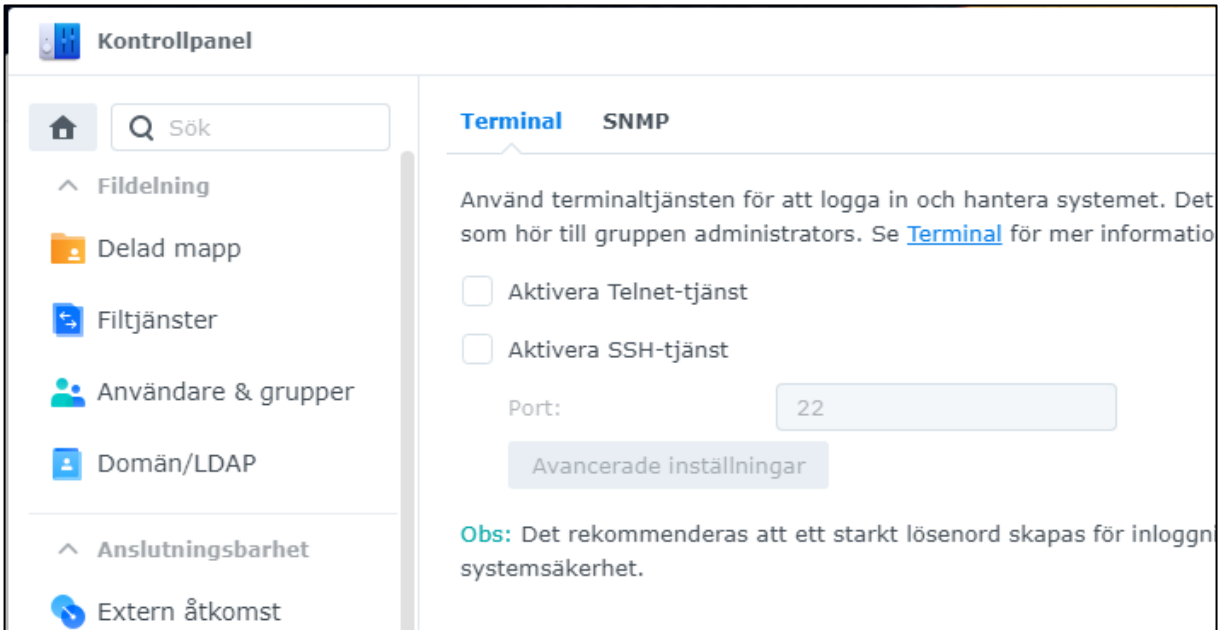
Kontrollpanel

Sök

Fildelning

Delad mapp

Filtjänster

Användare & grupper

Domän/LDAP

Anslutningsbarhet

Extern åtkomst

Terminal SNMP

Använd terminaltjänsten för att logga in och hantera systemet. Det
som hör till gruppen administrators. Se Terminal för mer informatio

Aktivera Telnet-tjänst

Aktivera SSH-tjänst

Port: 22

Avancerade inställningar

Obs: Det rekommenderas att ett starkt lösenord skapas för inloggni
systemsäkerhet.